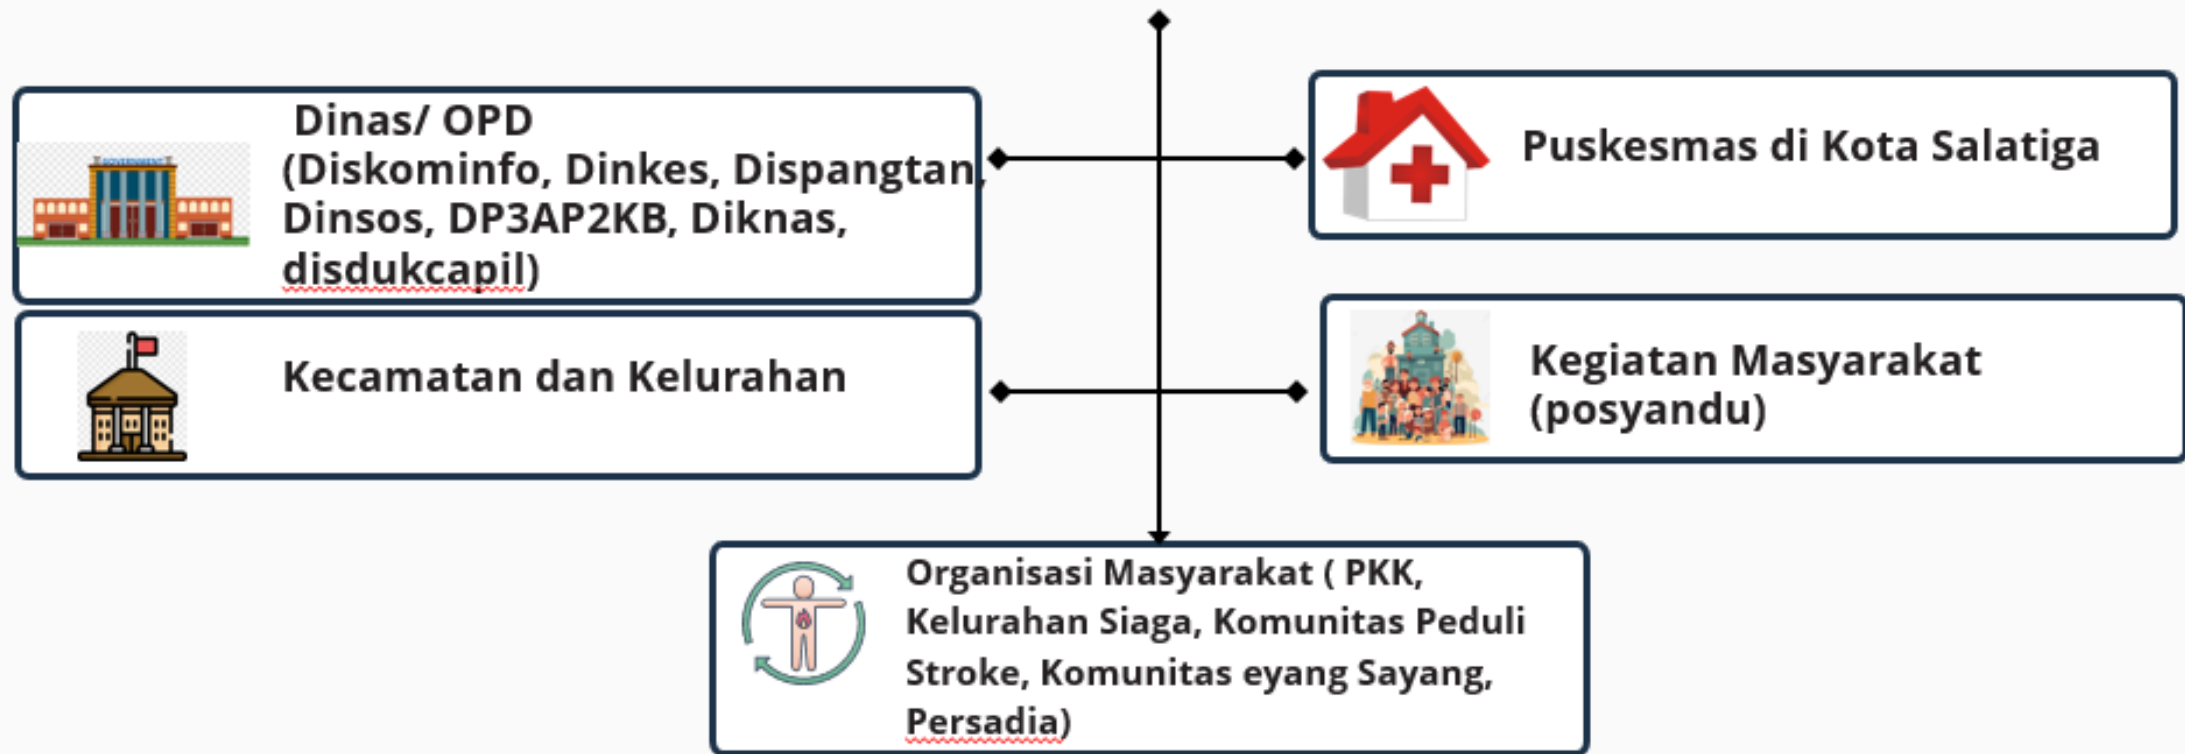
Dinas/ OPD (Diskominfo, Dinkes, Dispangtan, Dinsos, DP3AP2KB, Diknas, disdukcapil)

Puskesmas di Kota Salatiga

Kecamatan dan Kelurahan

Kegiatan Masyarakat (posyandu)

Organisasi Masyarakat ( PKK, Kelurahan Siaga, Komunitas Peduli Stroke, Komunitas eyang Sayang, Persadia)